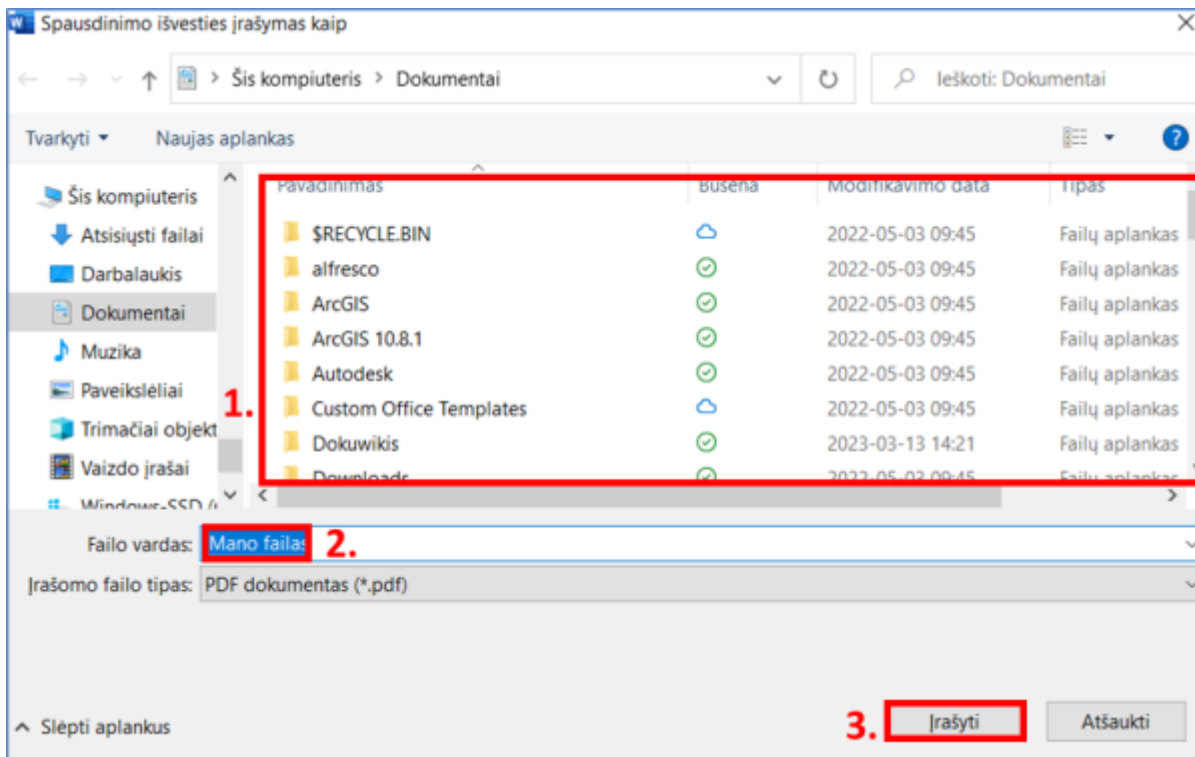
Spausdinimo išvesties įrašymas kaip

Šis kompiuteris > Dokumentai

Ieškoti: Dokumentai

Tvarkyti ▾ Naujas aplankas

Šis kompiuteris
Atsisiųsti failai
Darbalaukis
Dokumentai
Muzika
Paveikslėliai
Trimačiai objekt
Vaizdo įrašai
Windows-SSD (

| Pavadinimas | Būsena | Modifikavimo data | Tipas |
|---|---|---|---|
| $RECYCLE.BIN | | 2022-05-03 09:45 | Failų aplankas |
| alfresco | | 2022-05-03 09:45 | Failų aplankas |
| ArcGIS | | 2022-05-03 09:45 | Failų aplankas |
| ArcGIS 10.8.1 | | 2022-05-03 09:45 | Failų aplankas |
| Autodesk | | 2022-05-03 09:45 | Failų aplankas |
| Custom Office Templates | | 2022-05-03 09:45 | Failų aplankas |
| Dokuwikis | | 2023-03-13 14:21 | Failų aplankas |
| Downloads | | 2022-05-03 09:45 | Failų aplankas |

1.

Failo vardas: Mano failas 2.

Įrašomo failo tipas: PDF dokumentas (*.pdf)

Slėpti aplankus

3. Įrašyti Atšaukti